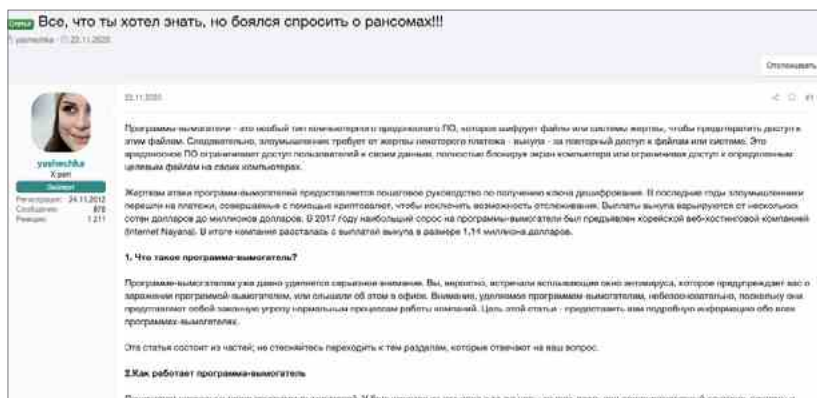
Статья Все, что ты хотел знать, но боялся спросить о рансомах!!!

yashechka · 22.11.2020

Отслеживать

yashechka
Хакер
Эксперт
Регистрация: 24.11.2012
Сообщения: 878
Реакции: 1 211

22.11.2020

Программы-вымогатели - это особый тип компьютерного вредоносного ПО, которое шифрует файлы или системы жертвы, чтобы предотвратить доступ к этим файлам. Следовательно, злоумышленник требует от жертвы некоторого платежа - выкупа - за повторный доступ к файлам или системе. Это вредоносное ПО ограничивает доступ пользователей к своим данным, полностью блокирует экран компьютера или ограничивая доступ к определенным целевым файлам на своих компьютерах.

Жертвам атаки программ-вымогателей предоставляется пошаговое руководство по получению ключа дешифрования. В последние годы злоумышленники перешли на платежи, совершаемые с помощью криптовалют, чтобы исключить возможность отслеживания. Выплаты выкупа варьируются от нескольких сотен долларов до миллионов долларов. В 2017 году наибольший спрос на программы-вымогатели был предъявлен корейской веб-хостинговой компанией (Internet Nayana). В итоге компания рассталась с выплатой выкупа в размере 1,14 миллиона долларов.

1. Что такое программа-вымогатель?

Программам-вымогателям уже давно уделяется серьезное внимание. Вы, вероятно, встречали всплывающее окно антивируса, которое предупреждает вас о заражении программой-вымогателем, или слышали об этом в офисе. Внимание, уделяемое программам-вымогателям, небезосновательно, поскольку она представляет собой законную угрозу нормальным процессам работы компаний. Цель этой статьи - предоставить вам подробную информацию обо всех программах-вымогателях.

Эта статья состоит из частей; не стесняйтесь переходить к тем разделам, которые отвечают на ваш вопрос.

2.Как работает программа-вымогатель

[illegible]